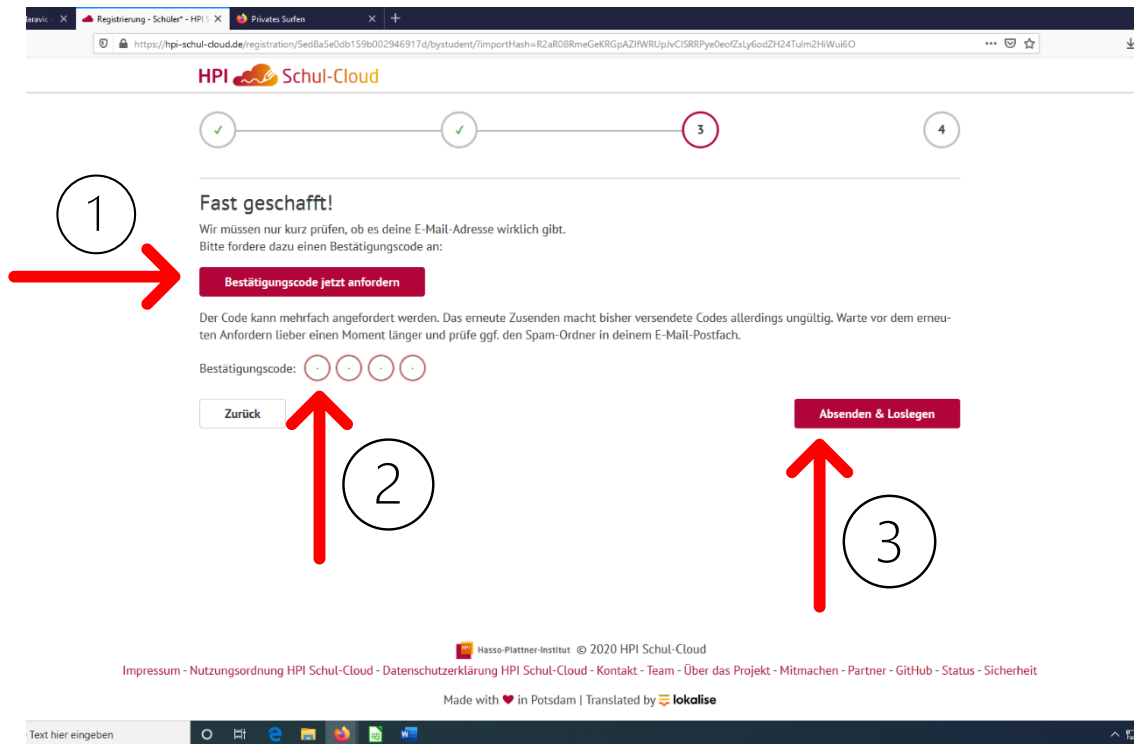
laravic ×
Registrierung - Schüler* - HPI S ×
Privates Surfen ×
+

https://hpi-schul-cloud.de/registration/5ed8a5e0db159b002946917d/bystudent/?importHash=R2aR0BRmeGeKRGpAZIfWRUpJvCISRRPye0eofZsLy6odZH24Tulm2HiWui6O

HPI Schul-Cloud

✓
✓
3
4

1

Fast geschafft!

Wir müssen nur kurz prüfen, ob es deine E-Mail-Adresse wirklich gibt.
Bitte fordere dazu einen Bestätigungscode an:

Bestätigungscode jetzt anfordern

Der Code kann mehrfach angefordert werden. Das erneute Zusenden macht bisher versendete Codes allerdings ungültig. Warte vor dem erneuten Anfordern lieber einen Moment länger und prüfe ggf. den Spam-Ordner in deinem E-Mail-Postfach.

Bestätigungscode:

Zurück

Absenden & Loslegen

2

3

Hasso-Plattner-Institut © 2020 HPI Schul-Cloud

Impressum - Nutzungsordnung HPI Schul-Cloud - Datenschutzerklärung HPI Schul-Cloud - Kontakt - Team - Über das Projekt - Mitmachen - Partner - GitHub - Status - Sicherheit

Made with ♥ in Potsdam | Translated by lokalise

Text hier eingeben